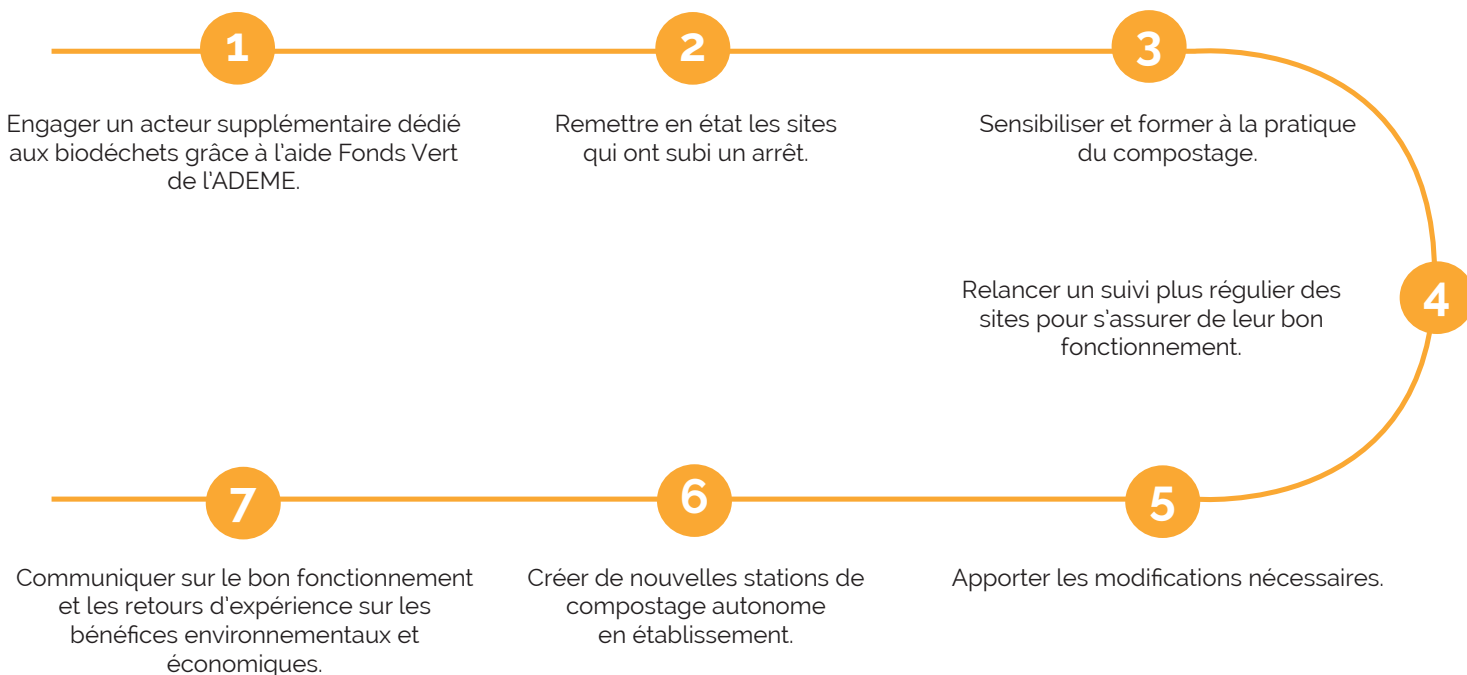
1

Engager un acteur supplémentaire dédié aux biodéchets grâce à l'aide Fonds Vert de l'ADEME.

2

Remettre en état les sites qui ont subi un arrêt.

3

Sensibiliser et former à la pratique du compostage.

4

Relancer un suivi plus régulier des sites pour s'assurer de leur bon fonctionnement.

5

Apporter les modifications nécessaires.

6

Créer de nouvelles stations de compostage autonome en établissement.

7

Communiquer sur le bon fonctionnement et les retours d'expérience sur les bénéfices environnementaux et économiques.